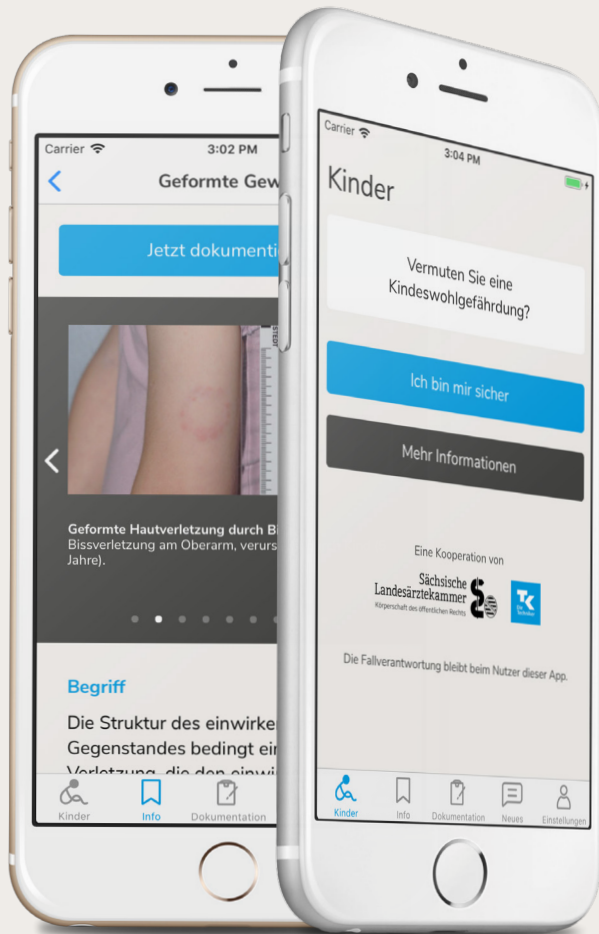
Carrier
3:02 PM
Geformte Gew
Jetzt dokumenti

Geformte Hautverletzung durch Bi
Bissverletzung am Oberarm, verurs
Jahre).

Begriff
Die Struktur des einwirke
Gegenstandes bedingt ei
Verletzung, die den einwi

Kinder
Info
Dokumentation

Carrier
3:04 PM
Kinder
Vermuten Sie eine Kindeswohlgefährdung?
Ich bin mir sicher
Mehr Informationen
Eine Kooperation von
Sächsische Landesärztekammer
Körperschaft des öffentlichen Rechts
TK
Die Fallverantwortung bleibt beim Nutzer dieser App.
Kinder
Info
Dokumentation
Neues
Einstellungen